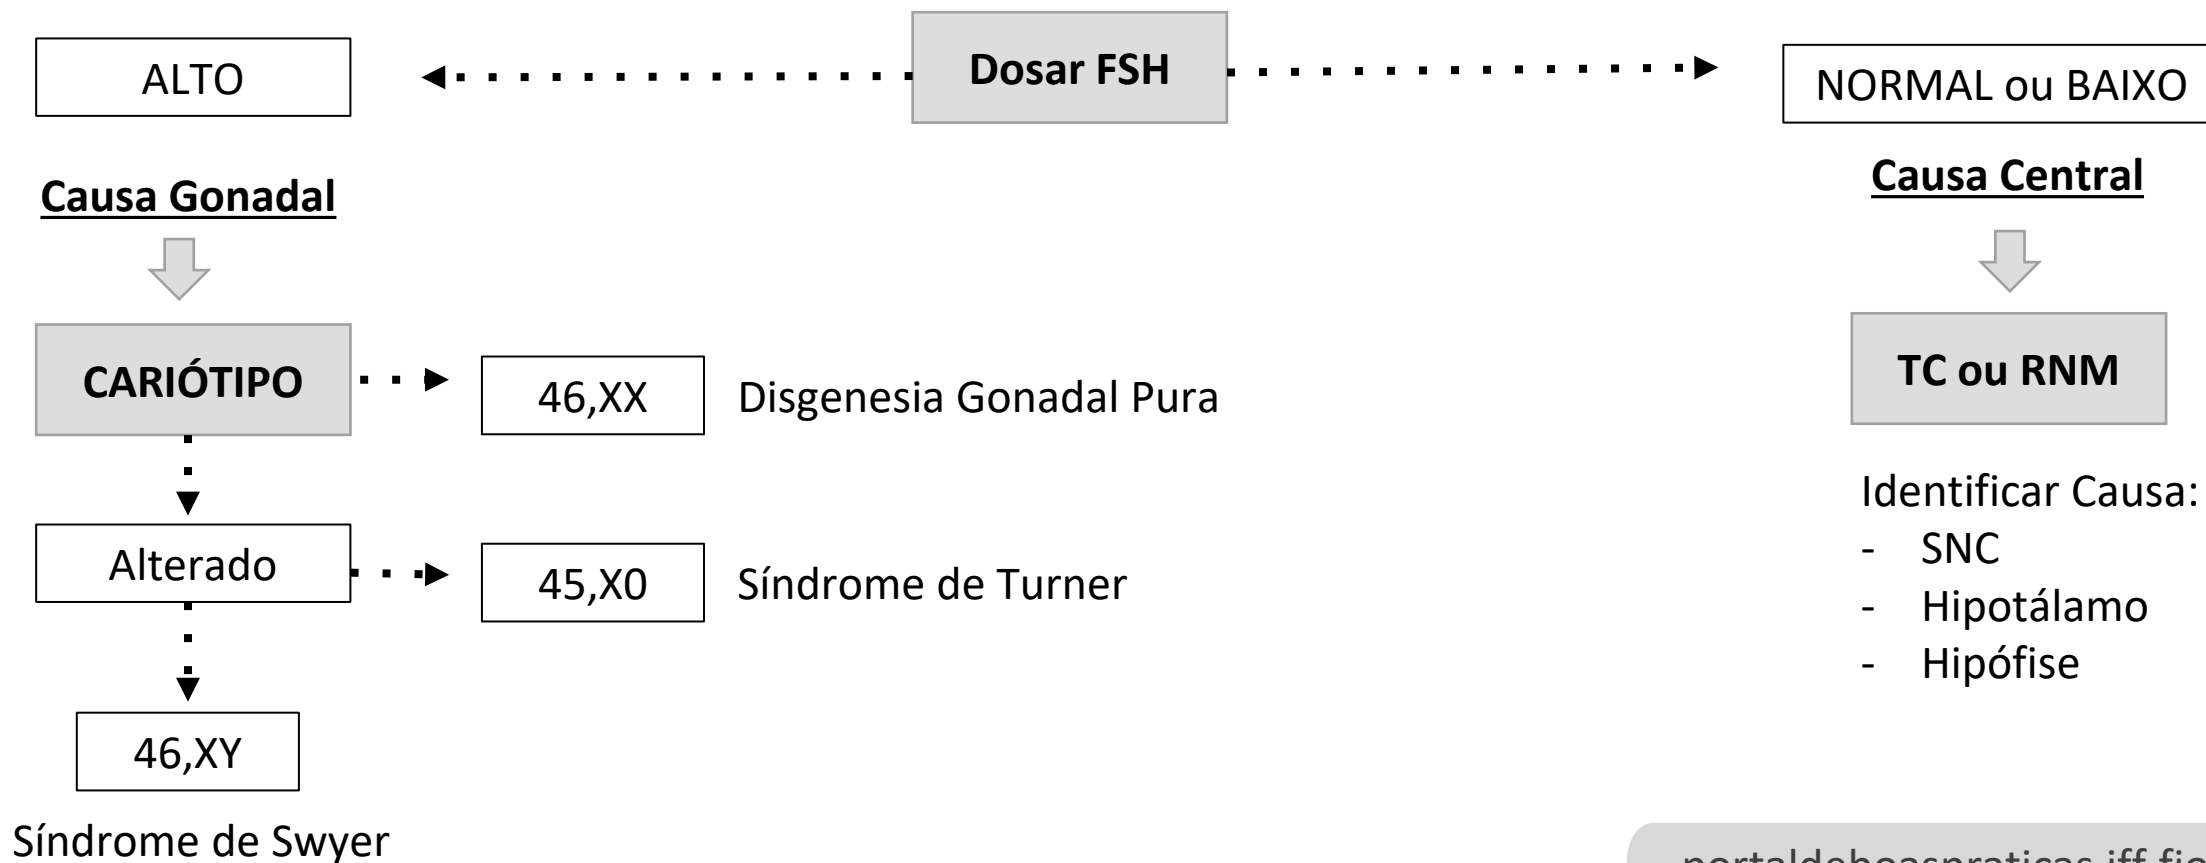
ALTO

Dosar FSH

NORMAL ou BAIXO

Causa Gonadal

Causa Central

CARIÓTIPO

46,XX

Disgenesia Gonadal Pura

TC ou RNM

Identificar Causa:
- SNC
- Hipotálamo
- Hipófise

Alterado

45,X0

Síndrome de Turner

46,XY

Síndrome de Swyer

portaldeboaspraticas.iff.fio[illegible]